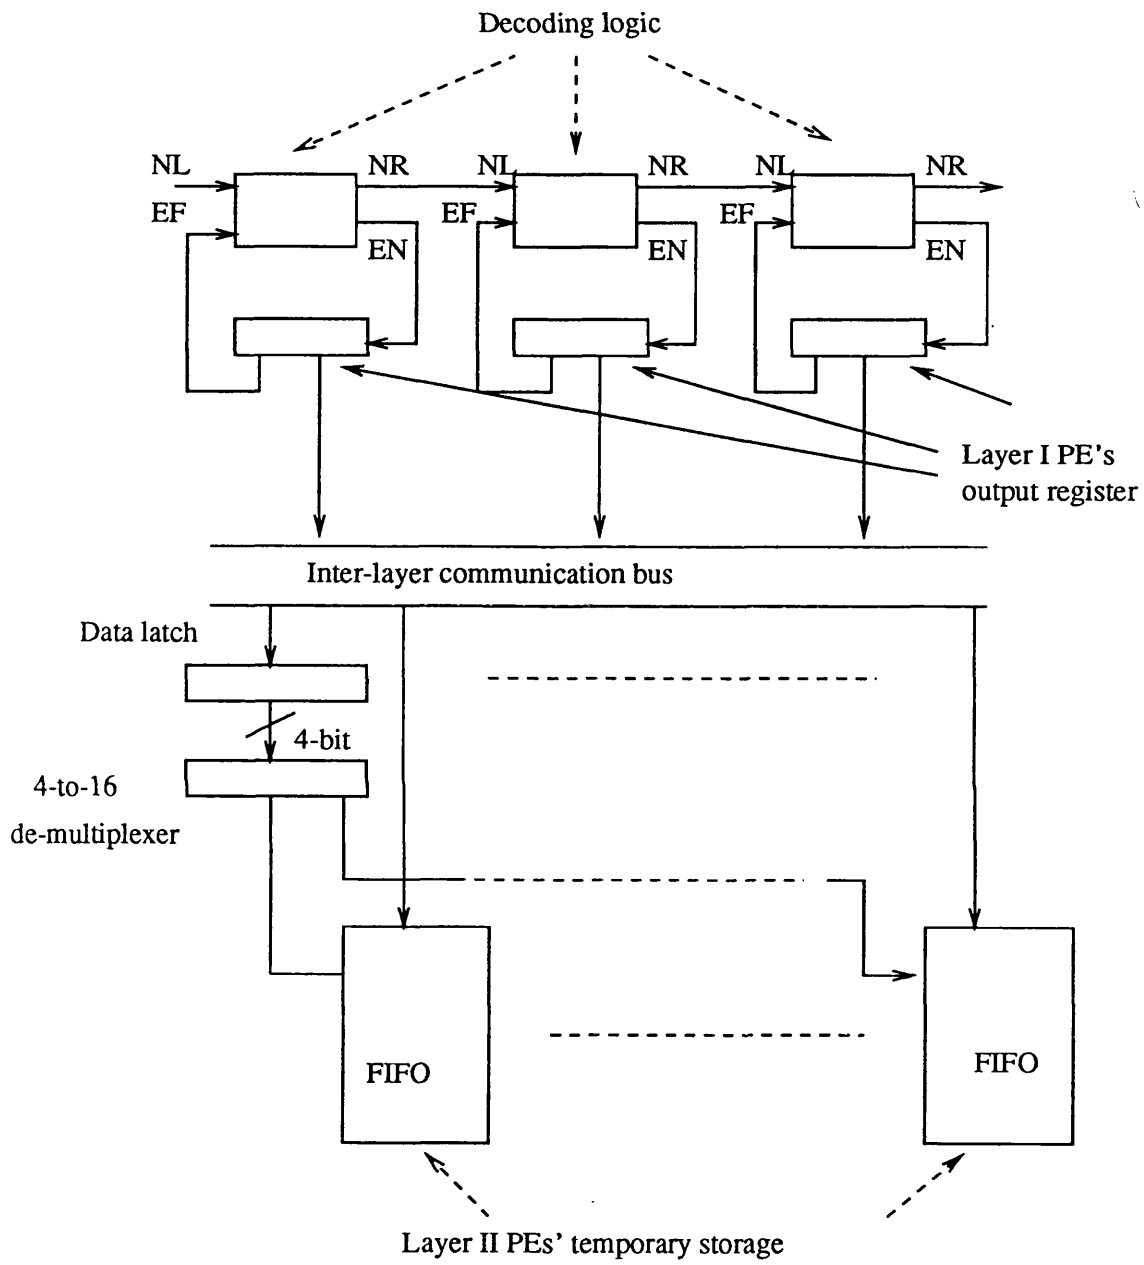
Decoding logic

NL
EF
NR
EN

NL
EF
NR
EN

NL
EF
NR
EN

Layer I PE's output register

Inter-layer communication bus

Data latch

4-bit

4-to-16 de-multiplexer

FIFO

FIFO

Layer II PEs' temporary storage